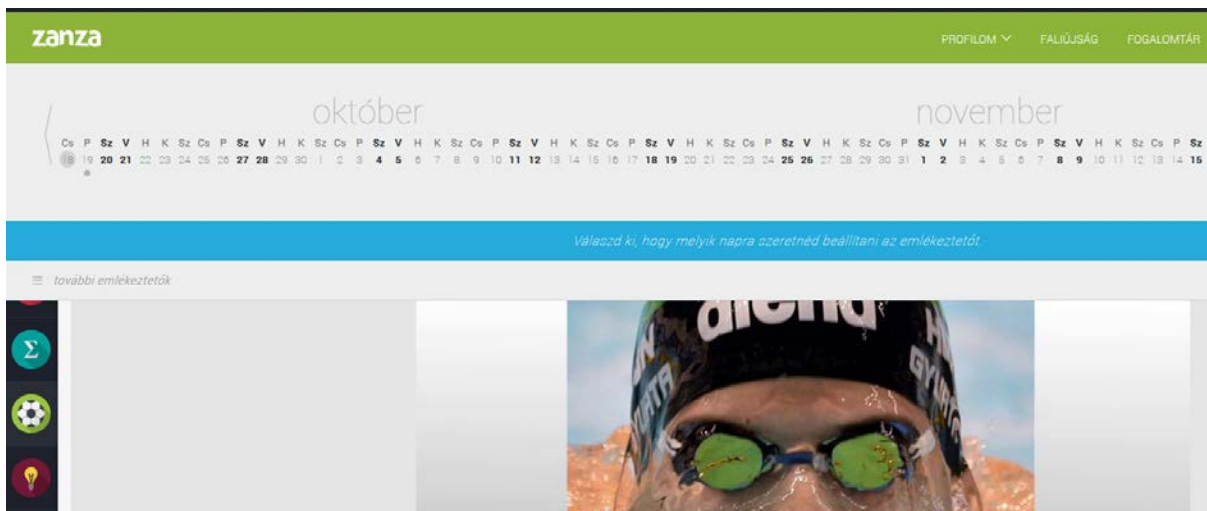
zanza

PROFILOM FALIÚJSÁG FOGALOMTÁR

október november

Cs P Sz V H K Sz Cs P Sz V H K Sz Cs P Sz V H K Sz Cs P Sz V H K Sz Cs P Sz V H K Sz Cs P Sz V H K Sz Cs P Sz V H K Sz Cs P Sz V H K Sz Cs P Sz
18 19 20 21 22 23 24 25 26 27 28 29 30 1 2 3 4 5 6 7 8 9 10 11 12 13 14 15 16 17 18 19 20 21 22 23 24 25 26 27 28 29 30 31 1 2 3 4 5 6 7 8 9 10 11 12 13 14 15

Válaszd ki, hogy melyik napra szeretnéd beállítani az emlékeztetőt

további emlékeztetők

Σ

arena